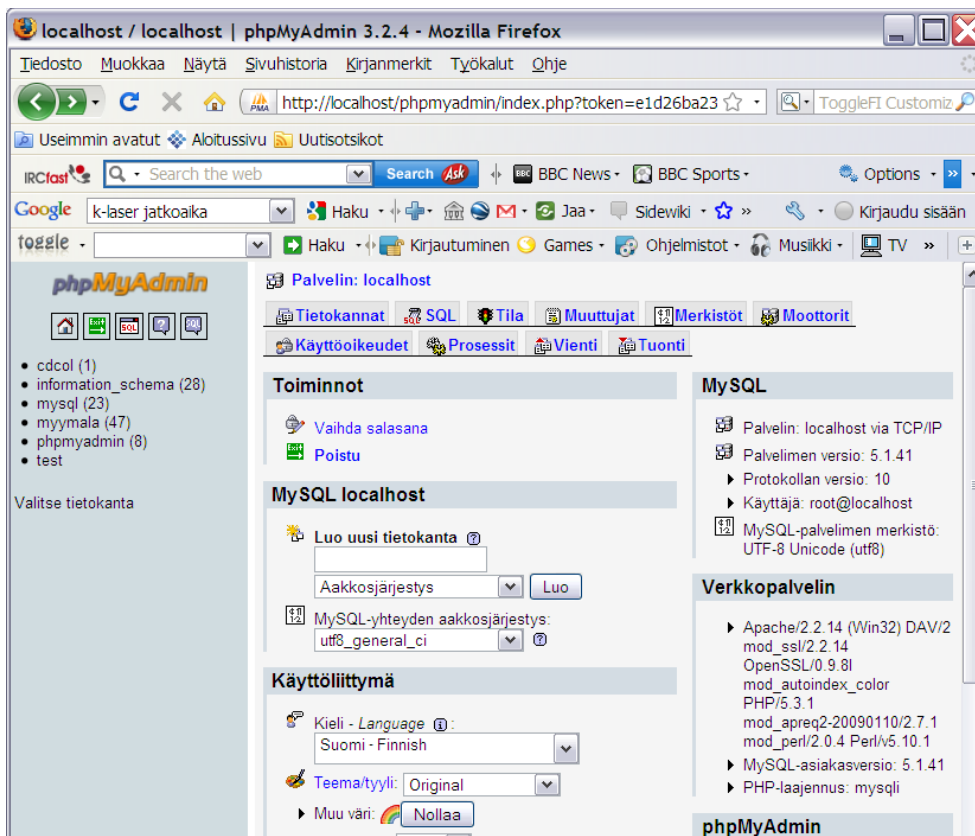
localhost / localhost | phpMyAdmin 3.2.4 - Mozilla Firefox

Tiedosto Muokkaa Näytä Sivuhistoria Kirjanmerkit Työkalut Ohje

http://localhost/phpmyadmin/index.php?token=e1d26ba23 ToggleFI Customiz

Useimmin avatut Aloitussivu Uutisotsikot

IRCfast Search the web Search BBC News BBC Sports Options

Google k-laser jatkoaika Haku Jaa Sidewiki Kirjaudu sisään

toggle Haku Kirjautuminen Games Ohjelmistot Musiikki TV

phpMyAdmin

- cdcol (1)
- information_schema (28)
- mysql (23)
- myymala (47)
- phpmyadmin (8)
- test

Valitse tietokanta

Palvelin: localhost

Tietokannat SQL Tila Muuttujat Merkistöt Moottorit Käyttöoikeudet Prosessit Vienti Tuonti

Toiminnot

Vaihda salasana

Poistu

MySQL localhost

Luo uusi tietokanta

Aakkosjärjestys Luo

MySQL-yhteyden aakkosjärjestys:

utf8_general_ci

Käyttöliittymä

Kieli - Language :

Suomi - Finnish

Teema/tyyli: Original

Muu väri: Nollaa

MySQL

Palvelin: localhost via TCP/IP

Palvelimen versio: 5.1.41

Protokollan versio: 10

Käyttäjä: root@localhost

MySQL-palvelimen merkistö: UTF-8 Unicode (utf8)

Verkkopalvelin

Apache/2.2.14 (Win32) DAV/2 mod_ssl/2.2.14 OpenSSL/0.9.8l mod_autoindex_color PHP/5.3.1 mod_apreq2-20090110/2.7.1 mod_perl/2.0.4 Perl/v5.10.1

MySQL-asiakasversio: 5.1.41

PHP-laajennus: mysqli

phpMyAdmin